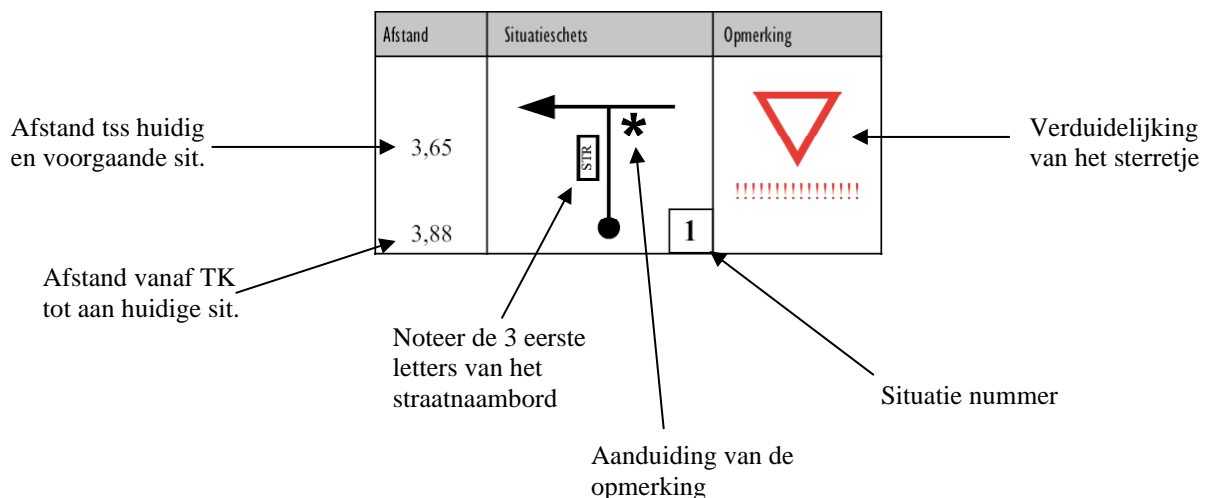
| Afstand | Situatieschets | Opmerking |
|---|---|---|
| 3,65<br>3,88 | STR * 1 | !!!!!!!!!!!!!!!! |

Afstand tss huidig en voorgaande sit.

Afstand vanaf TK tot aan huidige sit.

Noteer de 3 eerste letters van het straatnaambord

Aanduiding van de opmerking

Situatie nummer

Verduidelijking van het sterretje